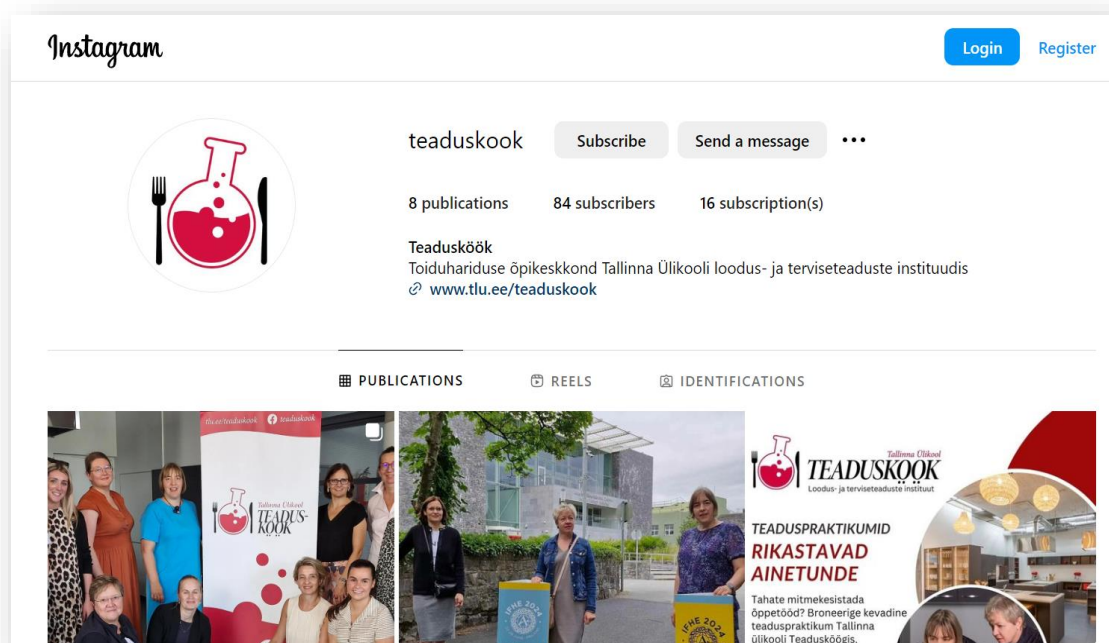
Instagram

Login Register

teaduskook Subscribe Send a message •••

8 publications 84 subscribers 16 subscription(s)

Teaduskööök
Toiduhariduse õpikeskkond Tallinna Ülikooli loodus- ja terviseteaduste instituudis
www.tlu.ee/teaduskook

PUBLICATIONS REELS IDENTIFICATIONS

tlu.ee/teaduskook teaduskook

Tallinna Ülikool TEADUSKÖÖK

IPHE 2024

IPHE 2024

Tallinna Ülikool TEADUSKÖÖK Loodus- ja terviseteaduste instituut

TEADUSPRAKTIKUMID RIKASTAVAD AINETUNDE

Tahate mitmekesistada õppetööd? Broneerige kevadine teaduspraktikum Tallinna ülikooli Teadusköögis.